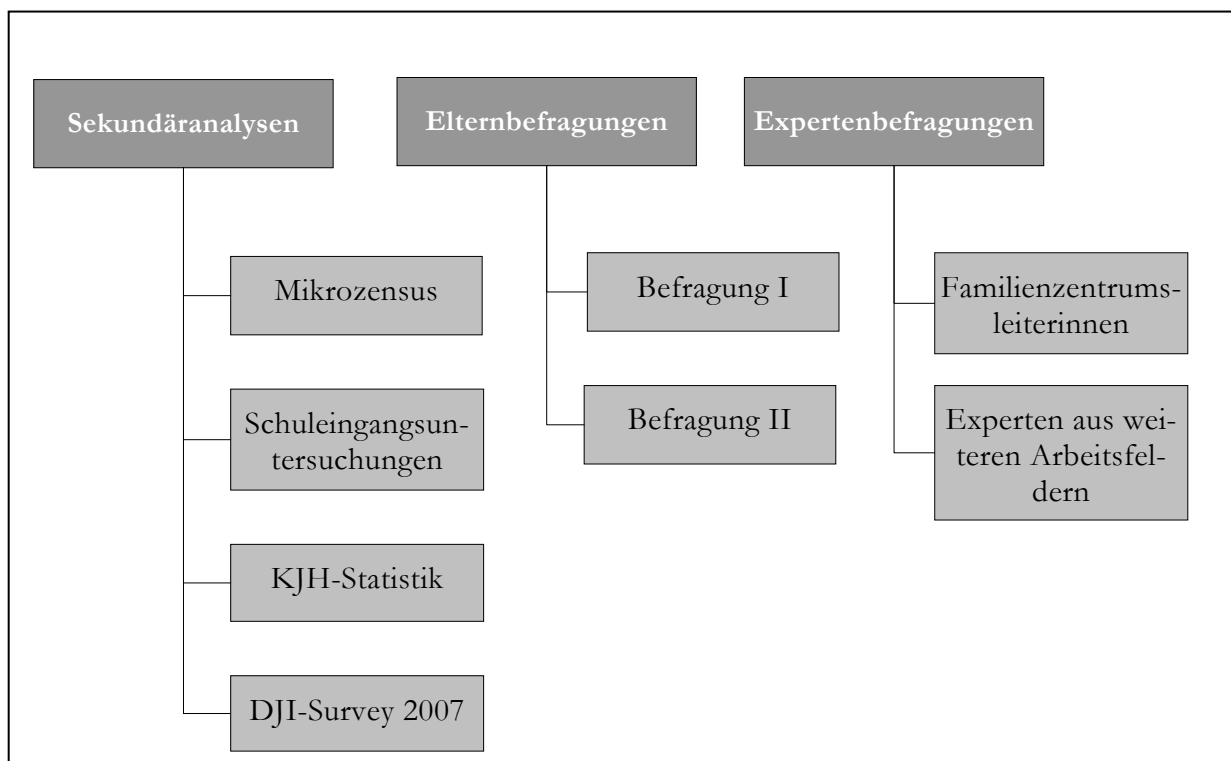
Sekundäranalysen

Mikrozensus

Schuleingangsuntersuchungen

KJH-Statistik

DJI-Survey 2007

Elternbefragungen

Befragung I

Befragung II

Expertenbefragungen

Familienzentrumsleiterinnen

Experten aus weiteren Arbeitsfeldern